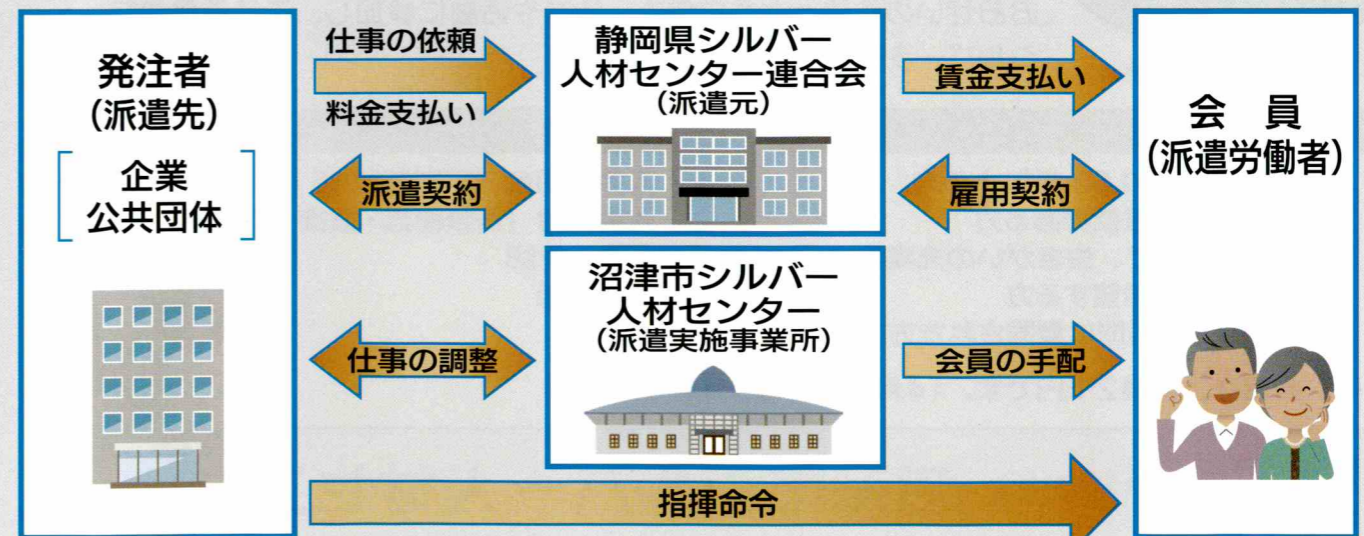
発注者
（派遣先）

企業
公共団体

仕事の依頼

料金支払い

派遣契約

仕事の調整

静岡県シルバー
人材センター連合会
（派遣元）

沼津市シルバー
人材センター
（派遣実施事業所）

賃金支払い

雇用契約

会員の手配

会　員
（派遣労働者）

指揮命令